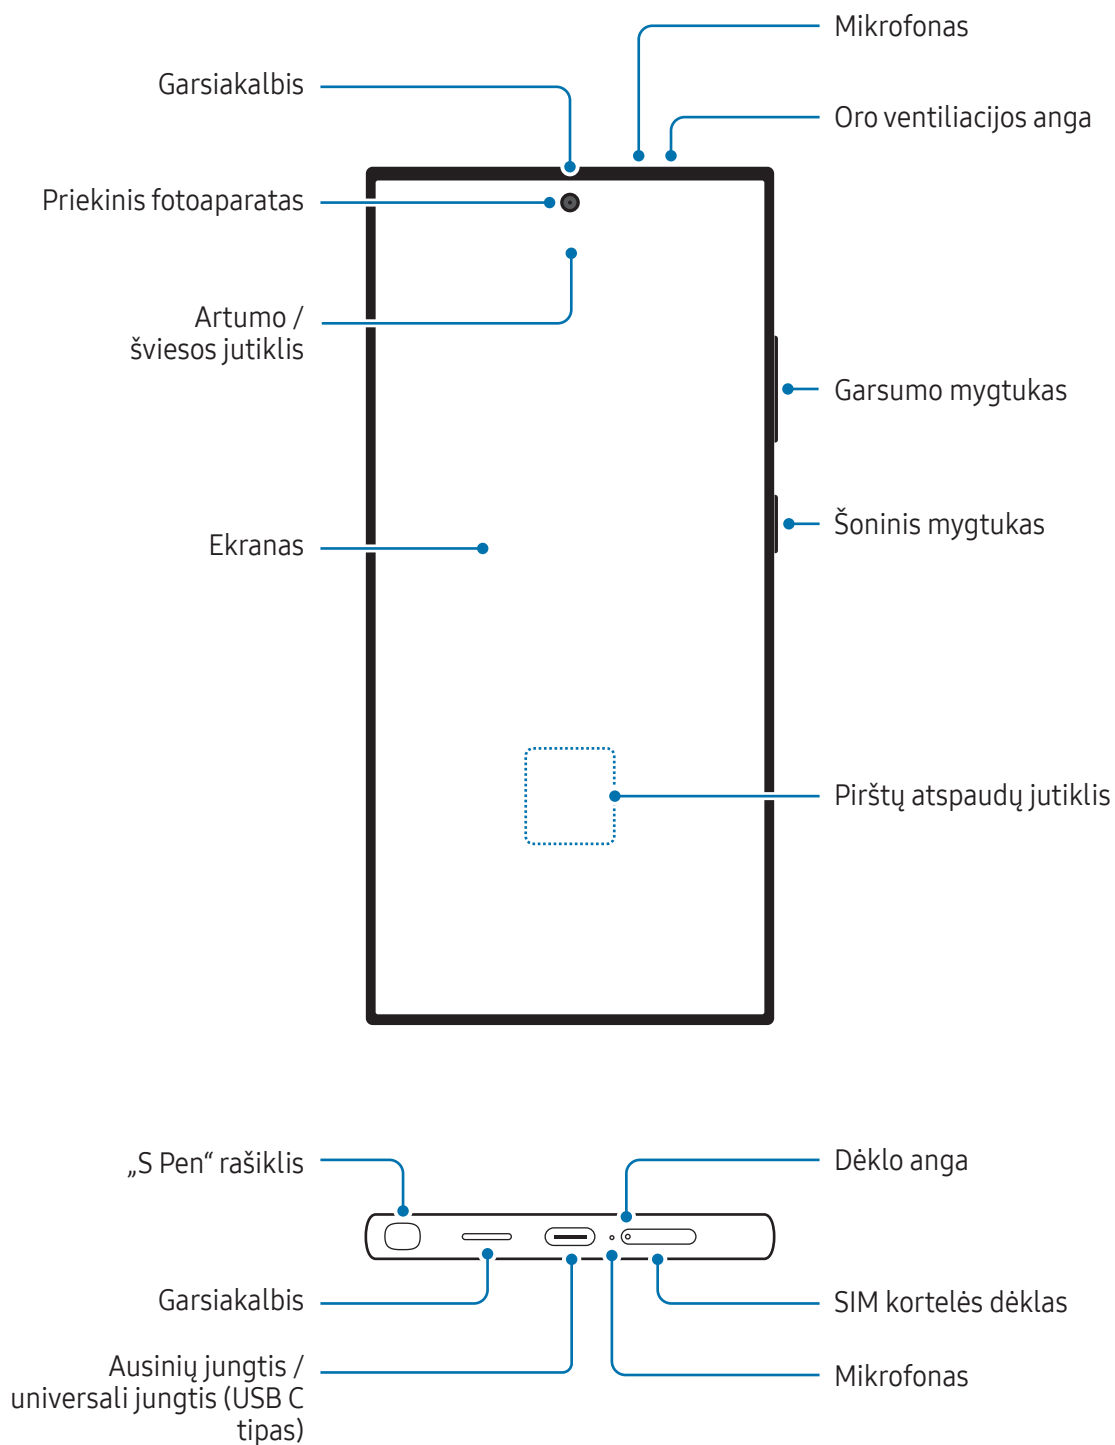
Mikrofonas

Garsiakalbis

Oro ventiliacijos anga

Priekinis fotoaparatas

Artumo / šviesos jutiklis

Garsumo mygtukas

Šoninis mygtukas

Ekranas

Pirštų atspaudų jutiklis

„S Pen“ rašiklis

Dėklo anga

Garsiakalbis

SIM kortelės dėklas

Ausinių jungtis / universali jungtis (USB C tipas)

Mikrofonas